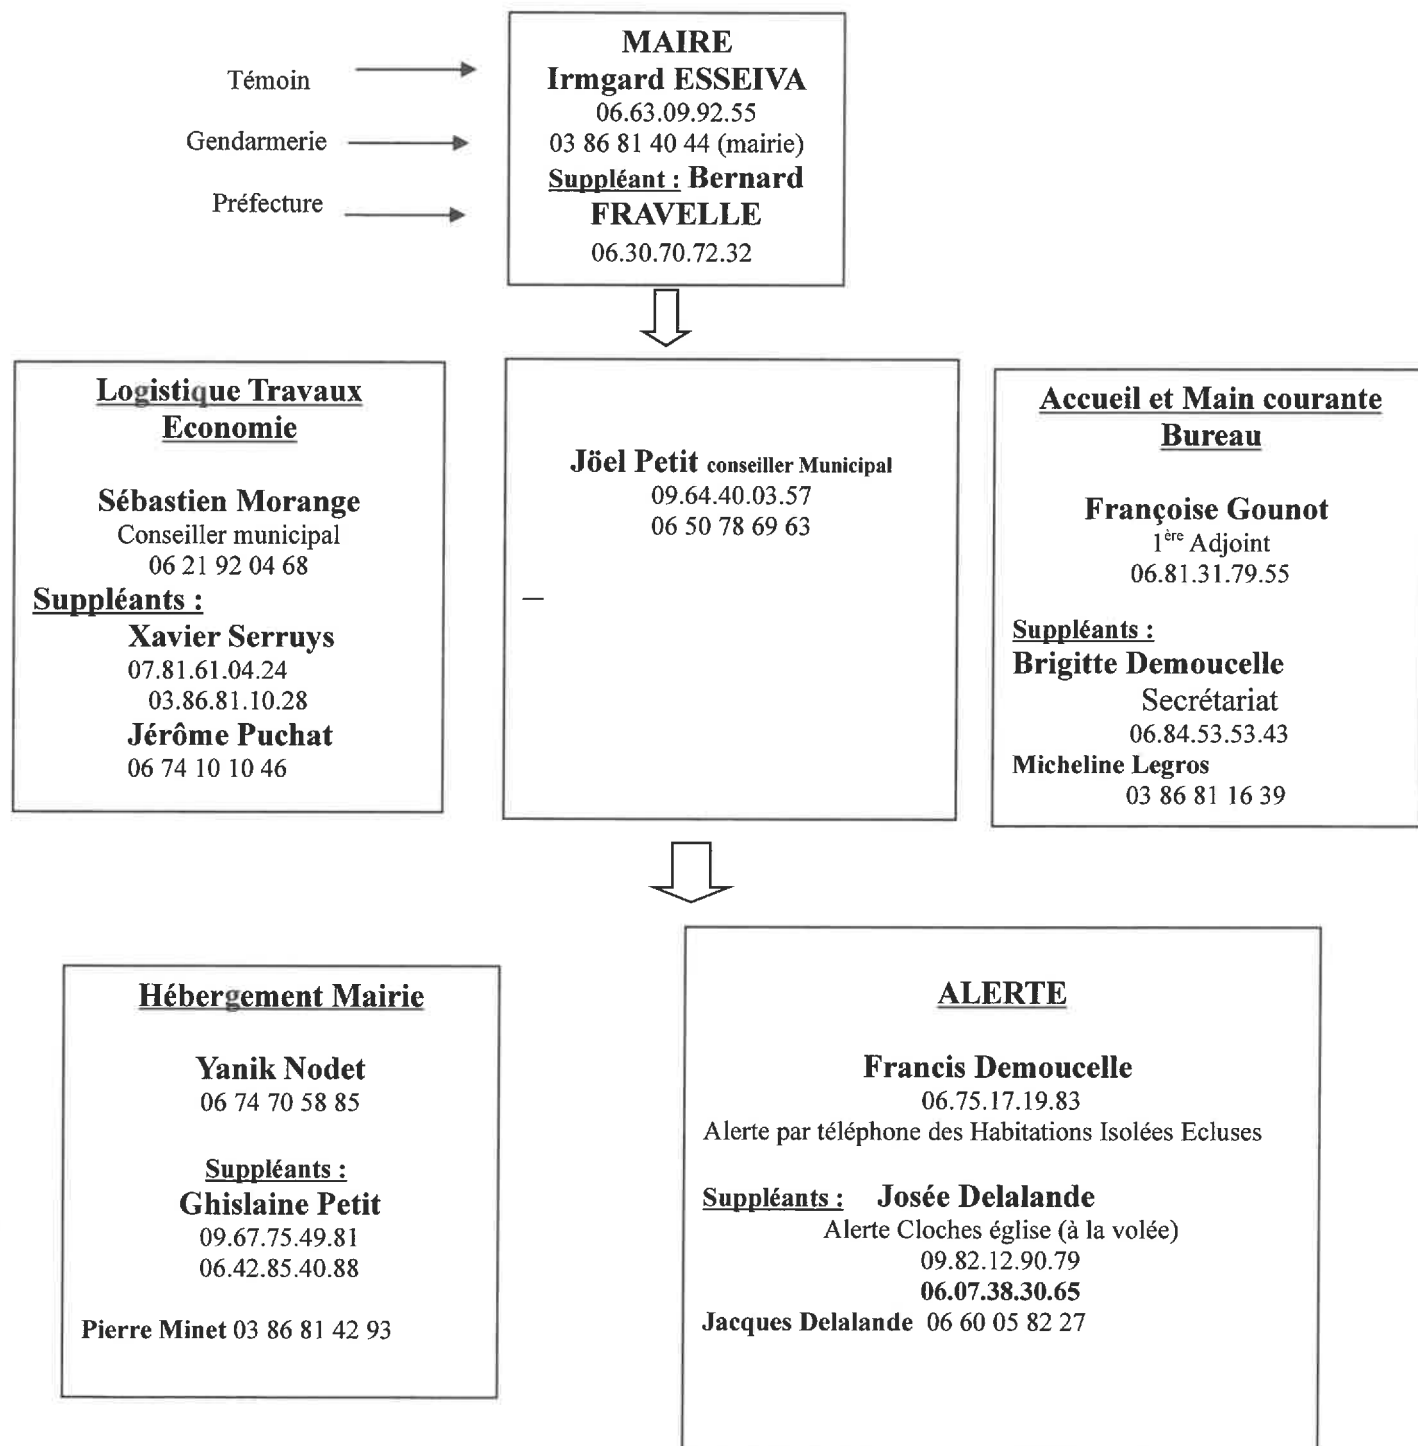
Témoin

Gendarmerie

Préfecture

MAIRE
Irmgard ESSEIVA
06.63.09.92.55
03 86 81 40 44 (mairie)
Suppléant : Bernard FRAVELLE
06.30.70.72.32

Logistique Travaux Economie

Sébastien Morange
Conseiller municipal
06 21 92 04 68
Suppléants :
Xavier Serruys
07.81.61.04.24
03.86.81.10.28
Jérôme Puchat
06 74 10 10 46

Jöel Petit conseiller Municipal
09.64.40.03.57
06 50 78 69 63

–

Accueil et Main courante Bureau

Françoise Gounot
1$^{ère}$ Adjoint
06.81.31.79.55

Suppléants :
Brigitte Demoucelle
Secrétariat
06.84.53.53.43
Micheline Legros
03 86 81 16 39

Hébergement Mairie

Yanik Nodet
06 74 70 58 85

Suppléants :
Ghislaine Petit
09.67.75.49.81
06.42.85.40.88

Pierre Minet 03 86 81 42 93

ALERTE

Francis Demoucelle
06.75.17.19.83
Alerte par téléphone des Habitations Isolées Ecluses

Suppléants : Josée Delalande
Alerte Cloches église (à la volée)
09.82.12.90.79
06.07.38.30.65
Jacques Delalande 06 60 05 82 27